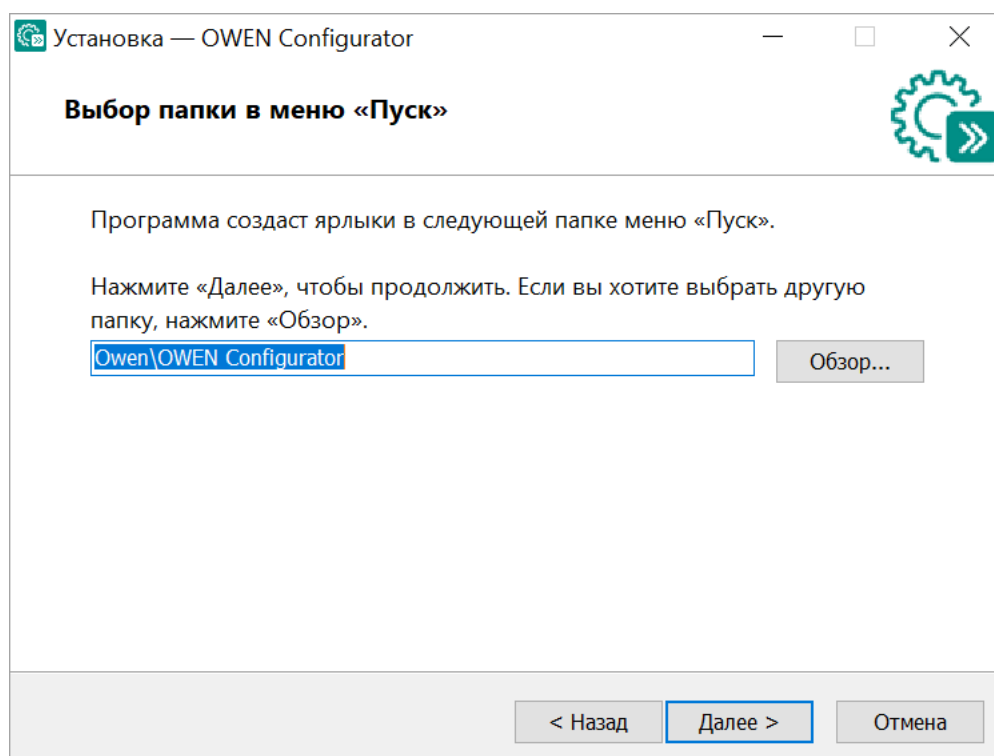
Установка — OWEN Configurator

Выбор папки в меню «Пуск»

Программа создаст ярлыки в следующей папке меню «Пуск».

Нажмите «Далее», чтобы продолжить. Если вы хотите выбрать другую папку, нажмите «Обзор».

Owen\OWEN Configurator

Обзор...

< Назад

Далее >

Отмена